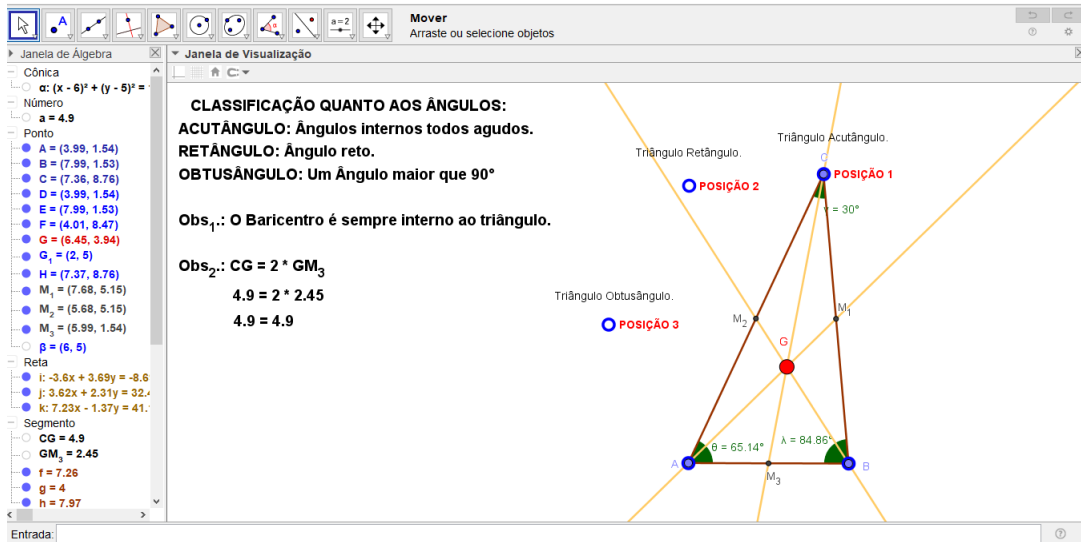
a=2

Mover
Arraste ou selecione objetos

Janela de Álgebra

Cônica
α: (x - 6)² + (y - 5)² =
Número
a = 4.9
Ponto
A = (3.99, 1.54)
B = (7.99, 1.53)
C = (7.36, 8.76)
D = (3.99, 1.54)
E = (7.99, 1.53)
F = (4.01, 8.47)
G = (6.45, 3.94)
$G_1$ = (2, 5)
H = (7.37, 8.76)
$M_1$ = (7.68, 5.15)
$M_2$ = (5.68, 5.15)
$M_3$ = (5.99, 1.54)
β = (6, 5)
Reta
i: -3.6x + 3.69y = -8.6
j: 3.62x + 2.31y = 32.
k: 7.23x - 1.37y = 41.
Segmento
CG = 4.9
$GM_3$ = 2.45
f = 7.26
g = 4
h = 7.97

Janela de Visualização

CLASSIFICAÇÃO QUANTO AOS ÂNGULOS:
ACUTÂNGULO: Ângulos internos todos agudos.
RETÂNGULO: Ângulo reto.
OBTUSÂNGULO: Um Ângulo maior que 90°

$Obs_1$.: O Baricentro é sempre interno ao triângulo.

$Obs_2$.: CG = 2 * $GM_3$
4.9 = 2 * 2.45
4.9 = 4.9

Triângulo Retângulo.
POSIÇÃO 2
Triângulo Acutângulo.
C
POSIÇÃO 1
γ = 30°
Triângulo Obtusângulo.
POSIÇÃO 3
$M_2$
$M_1$
G
θ = 65.14°
λ = 84.86°
A
B
$M_3$

Entrada: